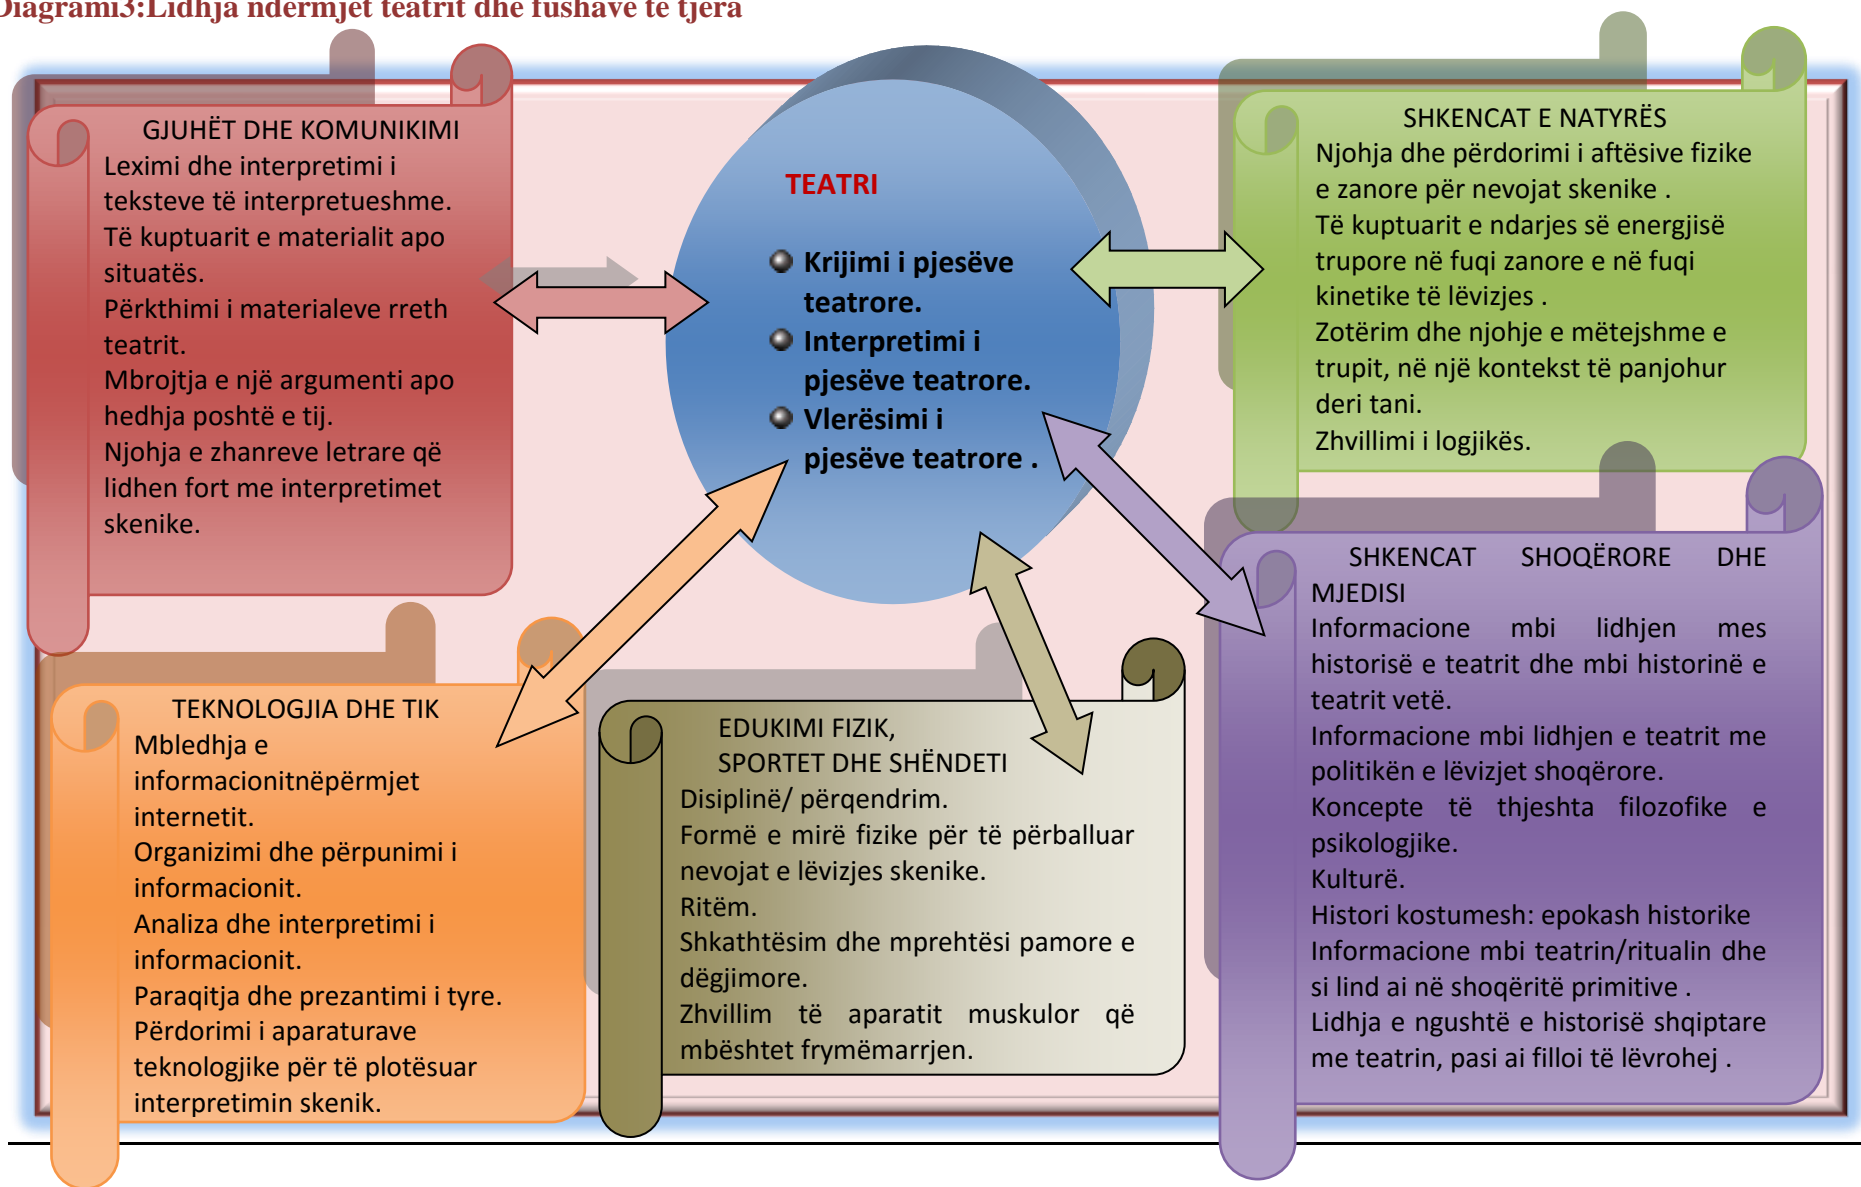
Diagrami3:Lidhja ndërmjet teatrit dhe fushave të tjera

GJUHËT DHE KOMUNIKIMI
Leximi dhe interpretimi i teksteve të interpretueshme.
Të kuptuarit e materialit apo situatës.
Përkthimi i materialeve rreth teatrit.
Mbrojtja e një argumenti apo hedhja poshtë e tij.
Njohja e zhanreve letrare që lidhen fort me interpretimet skenike.

TEATRI
Krijimi i pjesëve teatrore.
Interpretimi i pjesëve teatrore.
Vlerësimi i pjesëve teatrore .

SHKENCAT E NATYRËS
Njohja dhe përdorimi i aftësive fizike e zanore për nevojat skenike .
Të kuptuarit e ndarjes së energjisë trupore në fuqi zanore e në fuqi kinetike të lëvizjes .
Zotërim dhe njohje e mëtejshme e trupit, në një kontekst të panjohur deri tani.
Zhvillimi i logjikës.

TEKNOLOGJIA DHE TIK
Mbledhja e informacionitnëpërmjet internetit.
Organizimi dhe përpunimi i informacionit.
Analiza dhe interpretimi i informacionit.
Paraqitja dhe prezantimi i tyre.
Përdorimi i aparaturave teknologjike për të plotësuar interpretimin skenik.

EDUKIMI FIZIK, SPORTET DHE SHËNDETI
Disiplinë/ përqendrim.
Formë e mirë fizike për të përballuar nevojat e lëvizjes skenike.
Ritëm.
Shkathtësim dhe mprehtësi pamore e dëgjimore.
Zhvillim të aparatit muskulor që mbështet frymëmarrjen.

SHKENCAT SHOQËRORE DHE MJEDISI
Informacione mbi lidhjen mes historisë e teatrit dhe mbi historinë e teatrit vetë.
Informacione mbi lidhjen e teatrit me politikën e lëvizjet shoqërore.
Koncepte të thjeshta filozofike e psikologjike.
Kulturë.
Histori kostumesh: epokash historike
Informacione mbi teatrin/ritualin dhe si lind ai në shoqëritë primitive .
Lidhja e ngushtë e historisë shqiptare me teatrin, pasi ai filloi të lëvrohej .